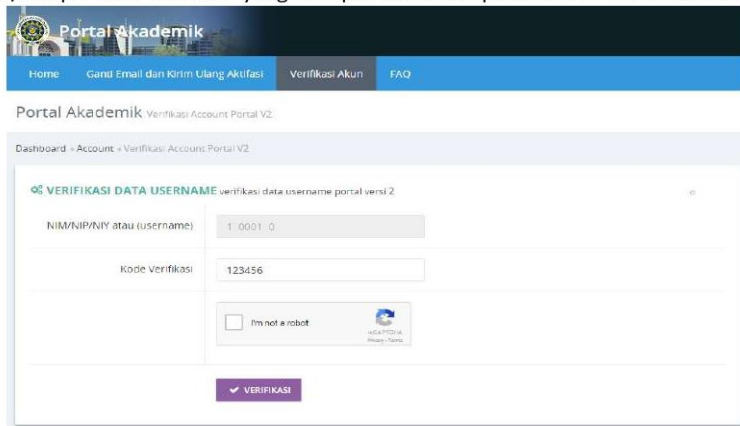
Portal Akademik

Home | Ganti Email dan Kirim Ulang Aktifasi | Verifikasi Akun | FAQ

Portal Akademik Verifikasi Account Portal V2

Dashboard » Account » Verifikasi Account Portal V2

VERIFIKASI DATA USERNAME verifikasi data username portal versi 2

NIM/NIP/NIY atau (username) 1 0001 0

Kode Verifikasi 123456

I'm not a robot
reCAPTCHA
Privacy - Terms

VERIFIKASI